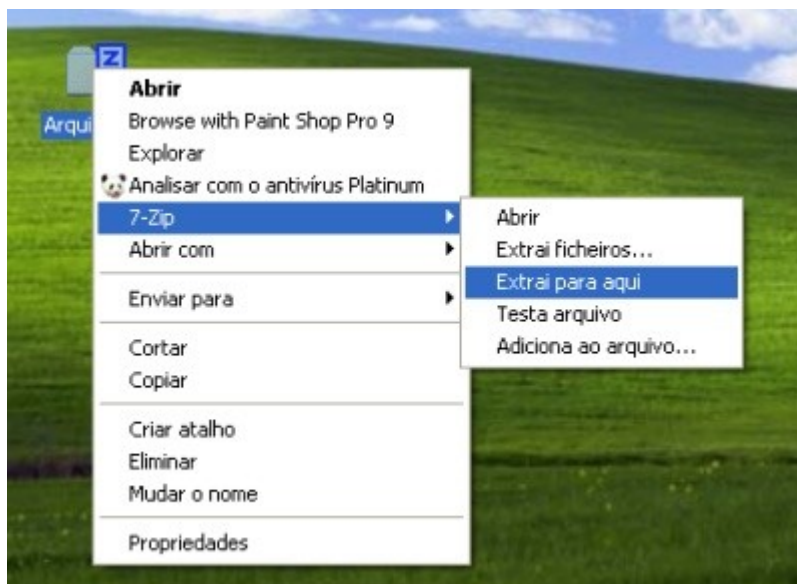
Z

Arqui

Abrir
Browse with Paint Shop Pro 9
Explorar
Analisar com o antivírus Platinum
7-Zip
Abrir com

Enviar para

Cortar
Copiar

Criar atalho
Eliminar
Mudar o nome

Propriedades

Abrir
Extrai ficheiros...
Extrai para aqui
Testa arquivo
Adiciona ao arquivo...